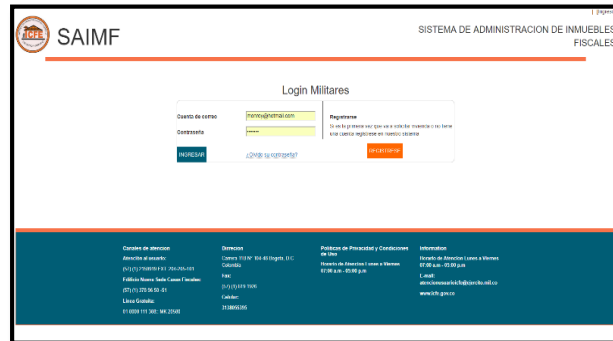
| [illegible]

ICFE

SAIMF

SISTEMA DE ADMINISTRACION DE INMUEBLES FISCALES

Login Militares

Cuenta de correo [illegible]@hotmail.com

Contraseña ••••••

INGRESAR

¿Olvidó su contraseña?

Registrarse

Si es la primera vez que va a solicitar vivienda o no tiene una cuenta registrese en nuestro sistema

REGISTRARSE

Canales de atencion

Atención al usuario:

(57) (1) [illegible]

Edificio Nueva Sede Casas Fiscales:

(57) (1) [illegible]

Línea Gratuita:

01 8000 111 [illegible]

Direccion

Carrera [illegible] Bogotá, D.C. Colombia

Fax:

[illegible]

Celular:

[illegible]

Politicas de Privacidad y Condiciones de Uso

Horario de Atencion Lunes a Viernes 07:00 a.m - 05:00 p.m

Information

Horario de Atencion Lunes a Viernes 07:00 a.m - 05:00 p.m

E-mail: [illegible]@ejercito.mil.co

www.icfe.gov.co